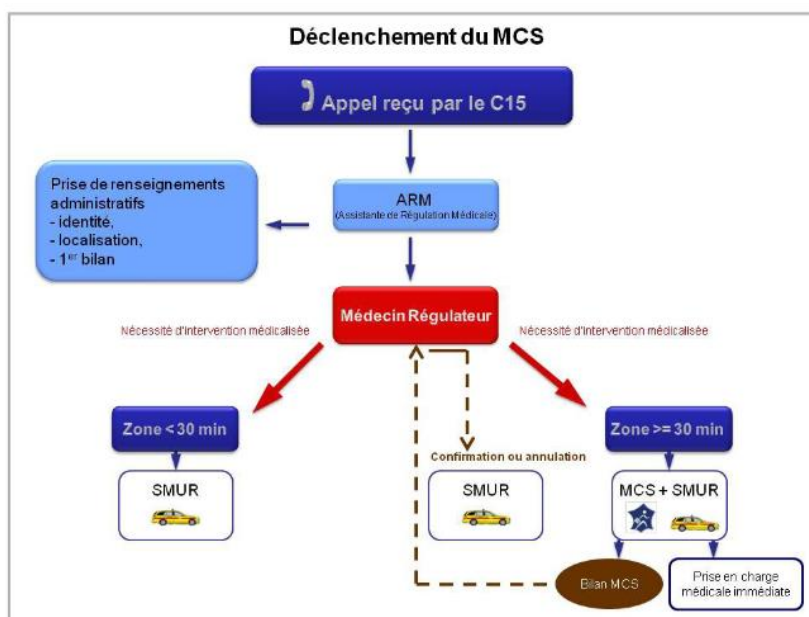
Déclenchement du MCS

Appel reçu par le C15

Prise de renseignements administratifs
- identité,
- localisation,
- 1$^{er}$ bilan

ARM
(Assistante de Régulation Médicale)

Médecin Régulateur

Nécessité d'intervention médicalisée

Nécessité d'intervention médicalisée

Zone < 30 min

Zone >= 30 min

Confirmation ou annulation

SMUR

SMUR

MCS + SMUR

Bilan MCS

Prise en charge médicale immédiate